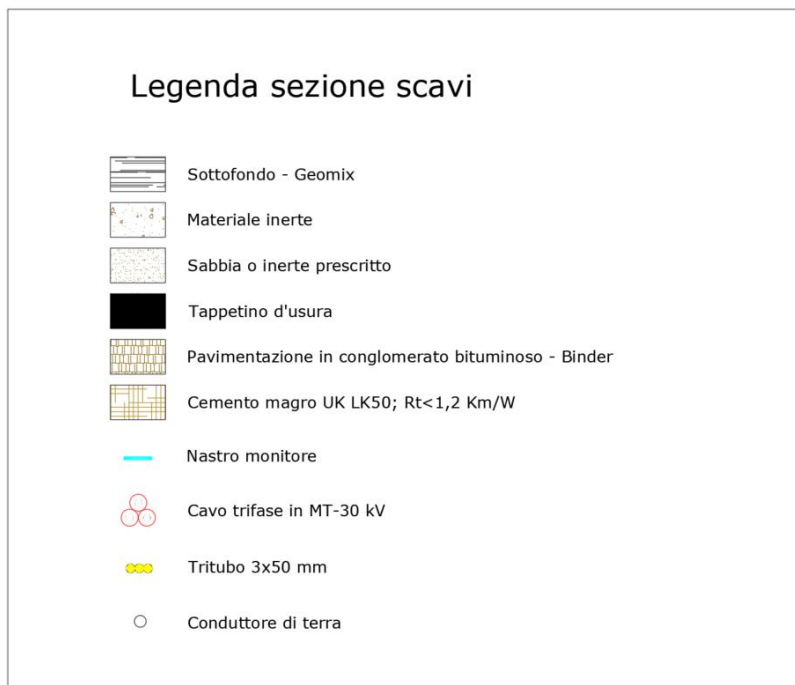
Legenda sezione scavi

Sottofondo - Geomix

Materiale inerte

Sabbia o inerte prescritto

Tappetino d'usura

Pavimentazione in conglomerato bituminoso - Binder

Cemento magro UK LK50; Rt<1,2 Km/W

Nastro monitore

Cavo trifase in MT-30 kV

Tritubo 3x50 mm

Conduttore di terra